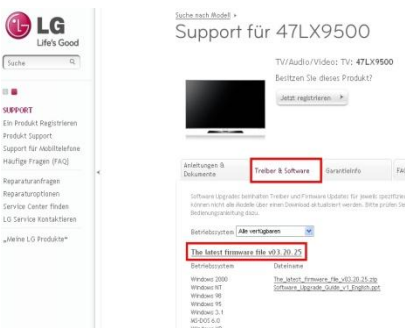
LG
Life's Good

Suche

SUPPORT
Ein Produkt Registrieren
Produkt Support
Support für Mobiltelefone
Häufige Fragen (FAQ)

Reparaturanfragen
Reparaturoptionen
Service Center finden
LG Service Kontaktieren

„Meine LG Produkte"

Suche nach Modell »

Support für 47LX9500

TV/Audio/Video: TV: 47LX9500

Besitzen Sie dieses Produkt?

Jetzt registrieren

Anleitungen & Dokumente

Treiber & Software

Garantieinfo

FA

Software Upgrades beinhalten Treiber und Firmware Updates für jeweils spezifizie können nicht alle Modelle über einen Download aktualisiert werden. Bitte prüfen Sie Bedienungsanleitung dazu.

Betriebssystem Alle verfügbaren

The latest firmware file v03.20.25

Betriebssystem

Dateiname

Windows 2000
Windows NT
Windows 98
Windows 95
Windows 3.1
MS-DOS 6.0
Windows ME

The_latest_firmware_file_v03.20.25.zip
Software_Upgrade_Guide_v1_English.ppt